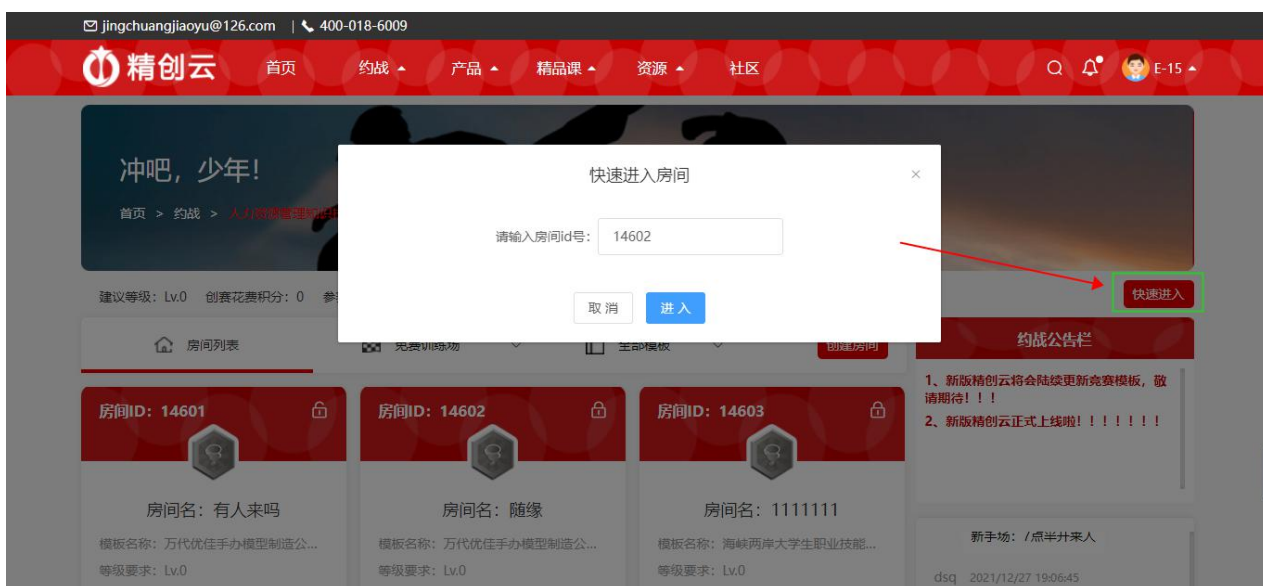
jingchuangjiaoyu@126.com | 400-018-6009

精创云 首页 约战 产品 精品课 资源 社区 E-15

冲吧，少年!

首页 > 约战 > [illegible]

建议等级：Lv.0 创赛花费积分：0 参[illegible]

快速进入房间

×

请输入房间id号： 14602

取消 进入

快速进入

房间列表 免费训练场 全部模板 创建房间

约战公告栏

1、新版精创云将会陆续更新竞赛模板，敬请期待！！！

2、新版精创云正式上线啦！！！！！！！

房间ID：14601

房间名：有人来吗

模板名称：万代优佳手办模型制造公...

等级要求：Lv.0

房间ID：14602

房间名：随缘

模板名称：万代优佳手办模型制造公...

等级要求：Lv.0

房间ID：14603

房间名：1111111

模板名称：海峡两岸大学生职业技能...

等级要求：Lv.0

新手场：/点半卄来人

dsq 2021/12/27 19:06:45